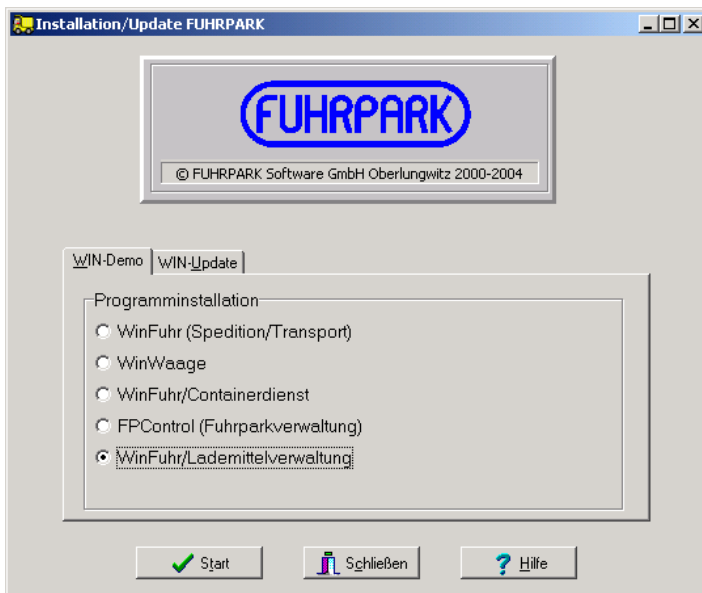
Installation/Update FUHRPARK

FUHRPARK

© FUHRPARK Software GmbH Oberlungwitz 2000-2004

WIN-Demo | WIN-Update

Programminstallation
WinFuhr (Spedition/Transport)
WinWaage
WinFuhr/Containerdienst
FPControl (Fuhrparkverwaltung)
WinFuhr/Lademittelverwaltung

Start | Schließen | Hilfe